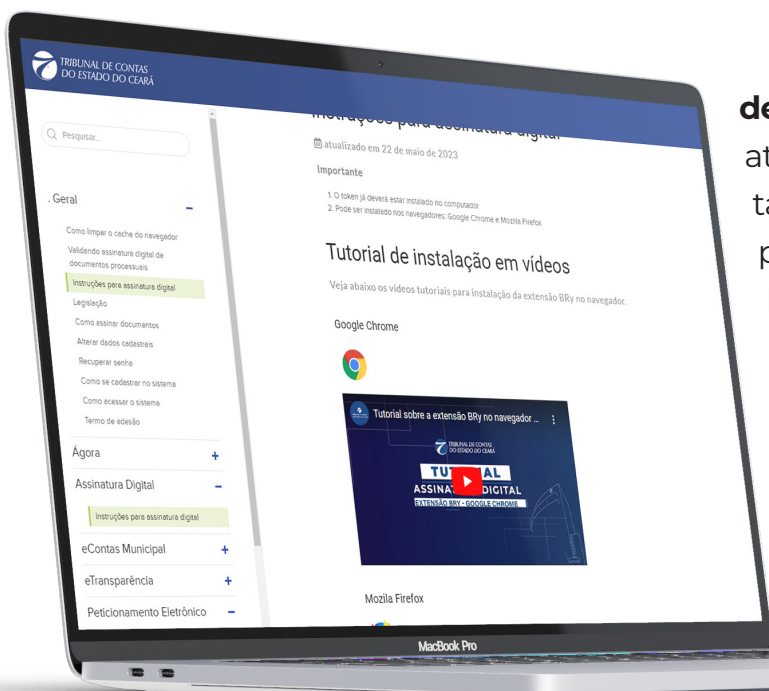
TRIBUNAL DE CONTAS DO ESTADO DO CEARÁ

Pesquisar...

. Geral

Como limpar o cache do navegador

Validando assinatura digital de documentos processuais

Instruções para assinatura digital

Legislação

Como assinar documentos

Alterar dados cadastrais

Recuperar senha

Como se cadastrar no sistema

Como acessar o sistema

Termo de adesão

Ágora +

Assinatura Digital –

Instruções para assinatura digital

eContas Municipal +

eTransparência +

Peticionamento Eletrônico –

Instruções para assinatura digital

atualizado em 22 de maio de 2023

Importante

1. O token já deverá estar instalado no computador
2. Pode ser instalado nos navegadores: Google Chrome e Mozilla Firefox

Tutorial de instalação em vídeos

Veja abaixo os vídeos tutoriais para instalação da extensão BRy no navegador.

Google Chrome

Tutorial sobre a extensão BRy no navegador ...

TRIBUNAL DE CONTAS DO ESTADO DO CEARÁ

TUT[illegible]AL
ASSINAT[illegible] DIGITAL
EXTENSÃO BRY - GOOGLE CHROME

Mozila Firefox

MacBook Pro

de
at
ta
p